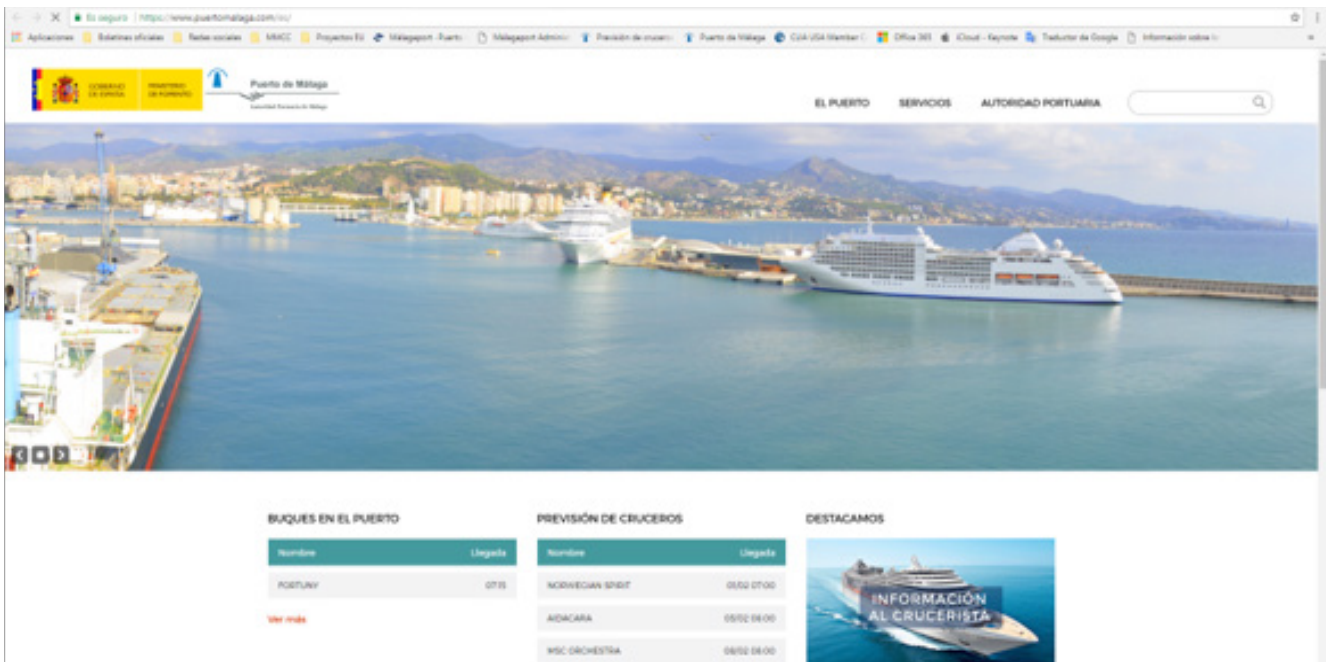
Es seguro | https://www.puertomalaga.com/es/

Aplicaciones | Boletines oficiales | Redes sociales | MAKC | Proyectos EU | Málagaport - Puerto | Málagaport Admin | Previsión de cruceros | Puerto de Málaga | CLIA USA Member | Office 365 | iCloud - Keynote | Traductor de Google | Información sobre la

GOBIERNO DE ESPAÑA | MINISTERIO DE FOMENTO

Puerto de Málaga
Autoridad Portuaria de Málaga

EL PUERTO | SERVICIOS | AUTORIDAD PORTUARIA

BUQUES EN EL PUERTO

| Nombre | Llegada |
|---|---|
| FORTUNY | 07:15 |

Ver más

PREVISIÓN DE CRUCEROS

| Nombre | Llegada |
|---|---|
| NORWEGIAN SPIRIT | 01/02 07:00 |
| AIDACARA | 05/02 08:00 |
| MSC ORCHESTRA | 06/02 08:00 |

DESTACAMOS

INFORMACIÓN AL CRUCERISTA